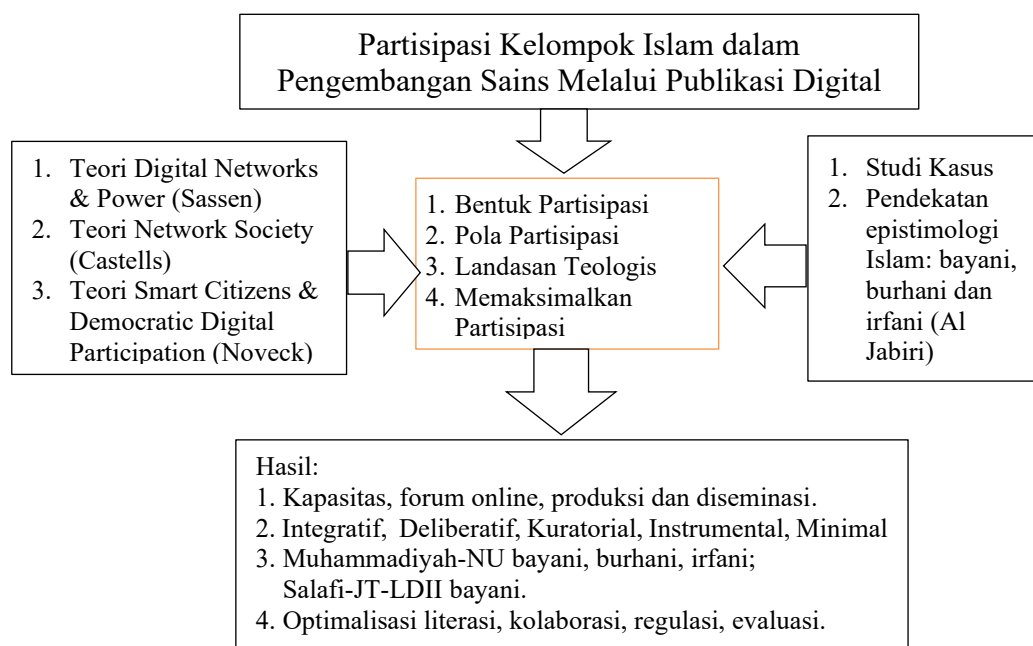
Partisipasi Kelompok Islam dalam Pengembangan Sains Melalui Publikasi Digital

1. Teori Digital Networks & Power (Sassen)
2. Teori Network Society (Castells)
3. Teori Smart Citizens & Democratic Digital Participation (Noveck)

1. Bentuk Partisipasi
2. Pola Partisipasi
3. Landasan Teologis
4. Memaksimalkan Partisipasi

1. Studi Kasus
2. Pendekatan epistimologi Islam: bayani, burhani dan irfani (Al Jabiri)

Hasil:
1. Kapasitas, forum online, produksi dan diseminasi.
2. Integratif, Deliberatif, Kuratorial, Instrumental, Minimal
3. Muhammadiyah-NU bayani, burhani, irfani; Salafi-JT-LDII bayani.
4. Optimalisasi literasi, kolaborasi, regulasi, evaluasi.